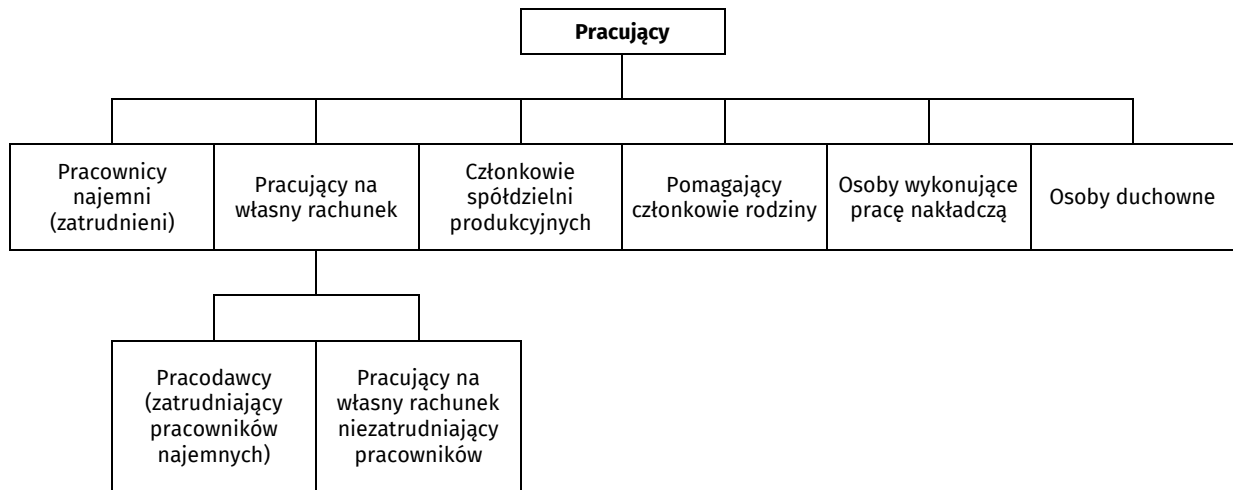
Pracujący

Pracownicy najemni (zatrudnieni)

Pracujący na własny rachunek

Członkowie spółdzielni produkcyjnych

Pomagający członkowie rodziny

Osoby wykonujące pracę nakładczą

Osoby duchowne

Pracodawcy (zatrudniający pracowników najemnych)

Pracujący na własny rachunek niezatrudniający pracowników